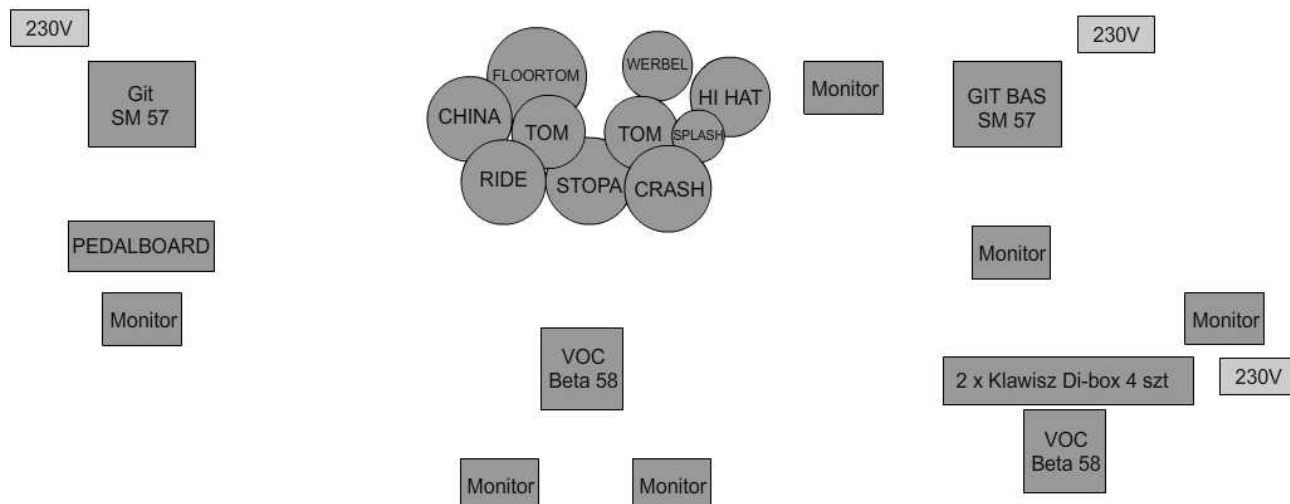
230V

Git
SM 57

PEDALBOARD

Monitor

FLOORTOM

WERBEL

HI HAT

CHINA

TOM

TOM

SPLASH

RIDE

STOPA

CRASH

Monitor

230V

GIT BAS
SM 57

Monitor

Monitor

VOC
Beta 58

2 x Klawisz Di-box 4 szt

230V

VOC
Beta 58

Monitor

Monitor